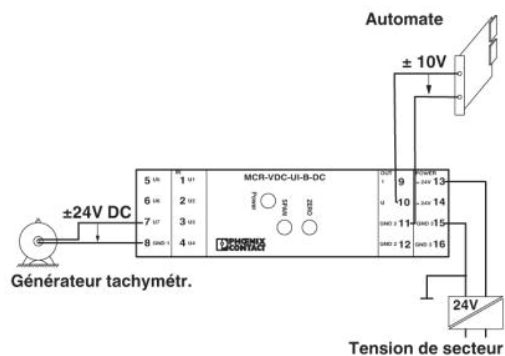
Automate

± 10V

MCR-VDC-UI-B-DC

5 U5
6 U6
7 U7
8 GND 1

IN
1 U1
2 U2
3 U3
4 U4

Power
SPAN
ZERO

PHOENIX CONTACT

OUT
I 9
U 10
GND 2 11
GND 2 12

POWER
+24V 13
+24V 14
GND 3 15
GND 3 16

±24V DC

Générateur tachymétr.

24V

Tension de secteur